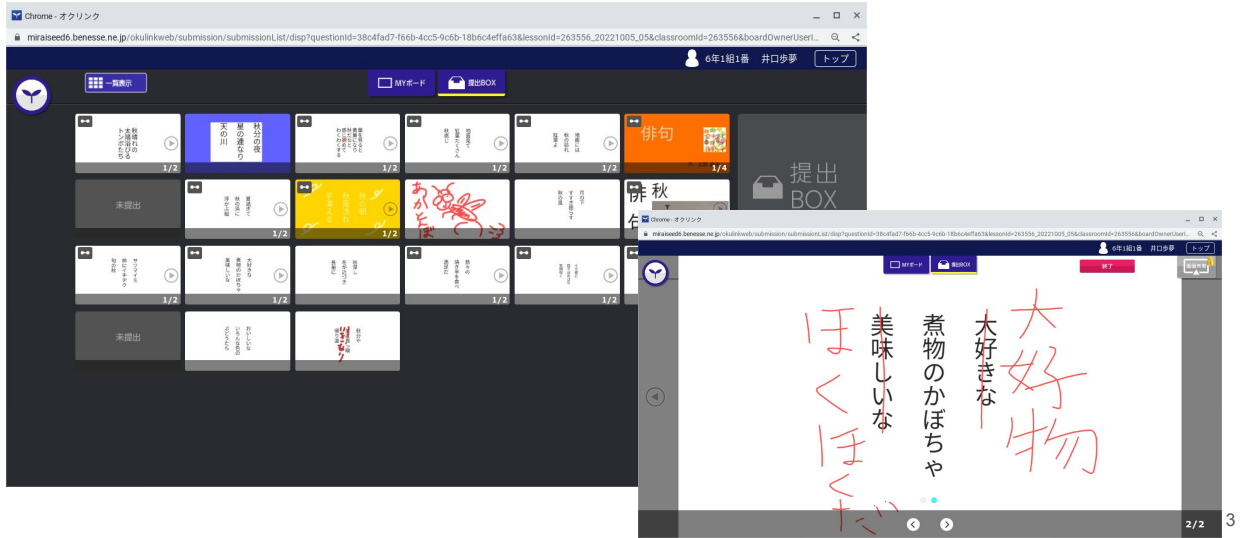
Chrome - オクリンク

miraiseed6.benesse.ne.jp/okulinkweb/submission/submissionList/disp?questionId=38c4fad7-f66b-4cc5-9c6b-18b6c4effa63&lessonId=263556_20221005_05&classroomId=263556&boardOwnerUserI...

6年1組1番 井口歩夢 トップ

一覧表示

MYボード 提出BOX

秋晴れ 大空遊ぶ トンボたち

1/2

秋分の夜 星の連なり 天の川

1/2

1/2

1/2

1/2

俳句

1/4

提出BOX

未提出

1/2

1/2

1/2

1/2

1/2

1/2

1/2

未提出

Chrome - オクリンク

miraiseed6.benesse.ne.jp/okulinkweb/submission/submissionList/disp?questionId=38c4fad7-f66b-4cc5-9c6b-18b6c4effa63&lessonId=263556_20221005_05&classroomId=263556&boardOwnerUserI...

6年1組1番 井口歩夢 トップ

MYボード 提出BOX

終了

大好きな 煮物のかぼちゃ 美味しいな

大好物

ほくほくだ

2/2

3